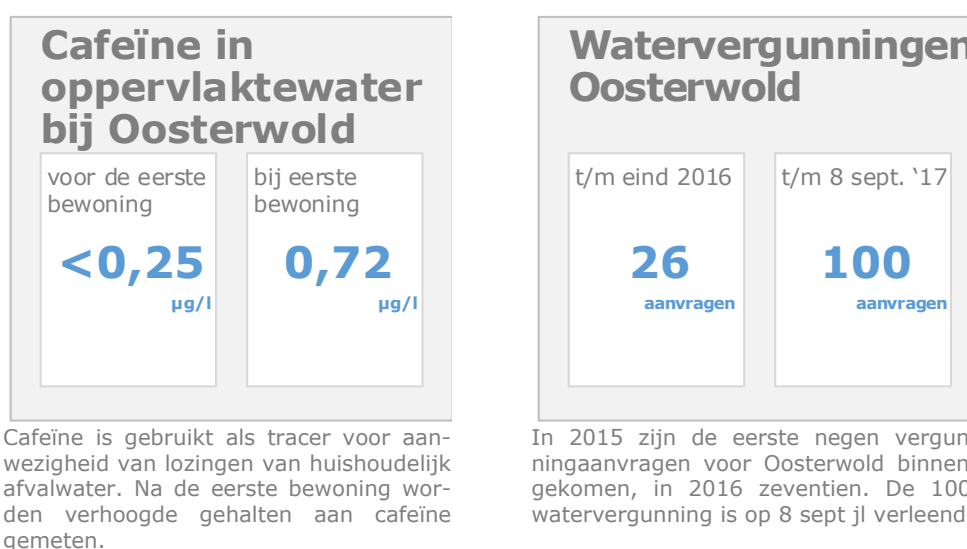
Cafeïne in oppervlaktewater bij Oosterwold

voor de eerste bewoning

<0,25

µg/l

bij eerste bewoning

0,72

µg/l

Cafeïne is gebruikt als tracer voor aanwezigheid van lozingen van huishoudelijk afvalwater. Na de eerste bewoning worden verhoogde gehalten aan cafeïne gemeten.

Watervergunningen Oosterwold

t/m eind 2016

26

aanvragen

t/m 8 sept. '17

100

aanvragen

In 2015 zijn de eerste negen vergunningaanvragen voor Oosterwold binnengekomen, in 2016 zeventien. De 100 watervergunning is op 8 sept jl verleend